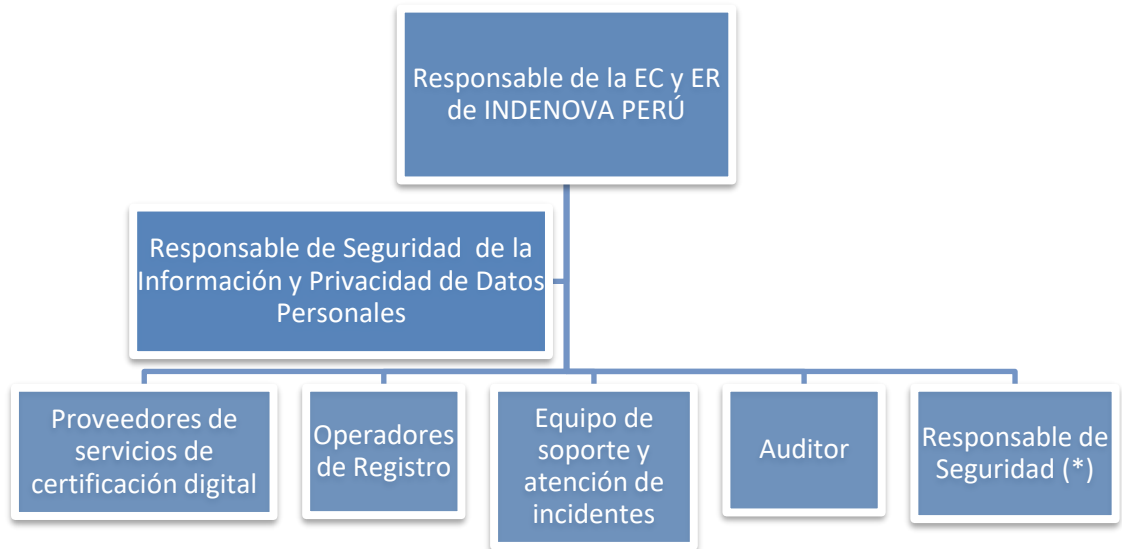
Responsable de la EC y ER de INDENOVA PERÚ

Responsable de Seguridad de la Información y Privacidad de Datos Personales

Proveedores de servicios de certificación digital

Operadores de Registro

Equipo de soporte y atención de incidentes

Auditor

Responsable de Seguridad (*)